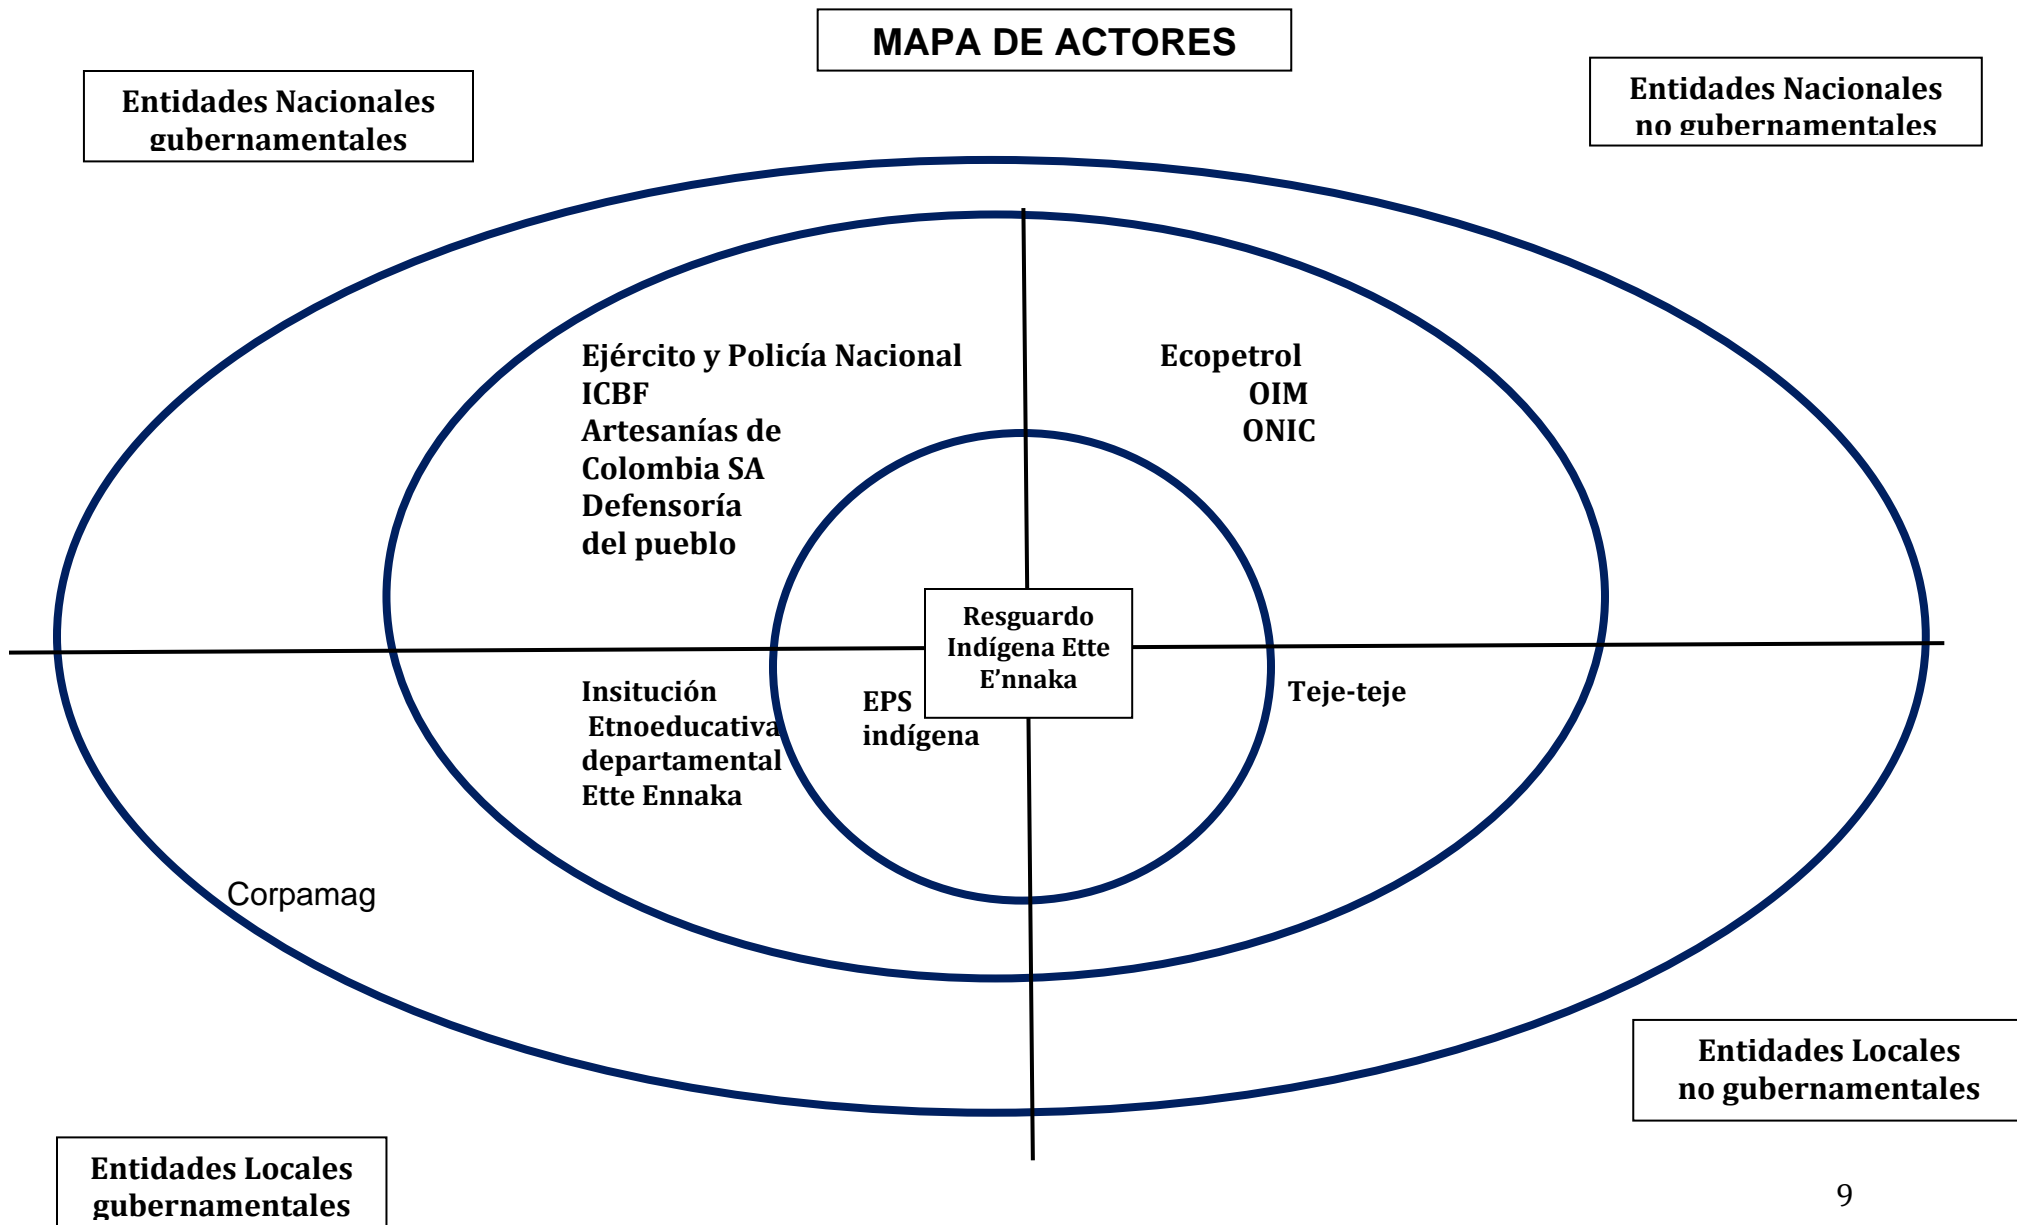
MAPA DE ACTORES

Entidades Nacionales gubernamentales

Entidades Nacionales no gubernamentales

Ejército y Policía Nacional
ICBF
Artesanías de Colombia SA
Defensoría del pueblo

Ecopetrol
OIM
ONIC

Resguardo Indígena Ette E'nnaka

Insitución Etnoeducativa departamental Ette Ennaka

EPS indígena

Teje-teje

Corpamag

Entidades Locales no gubernamentales

Entidades Locales gubernamentales

9